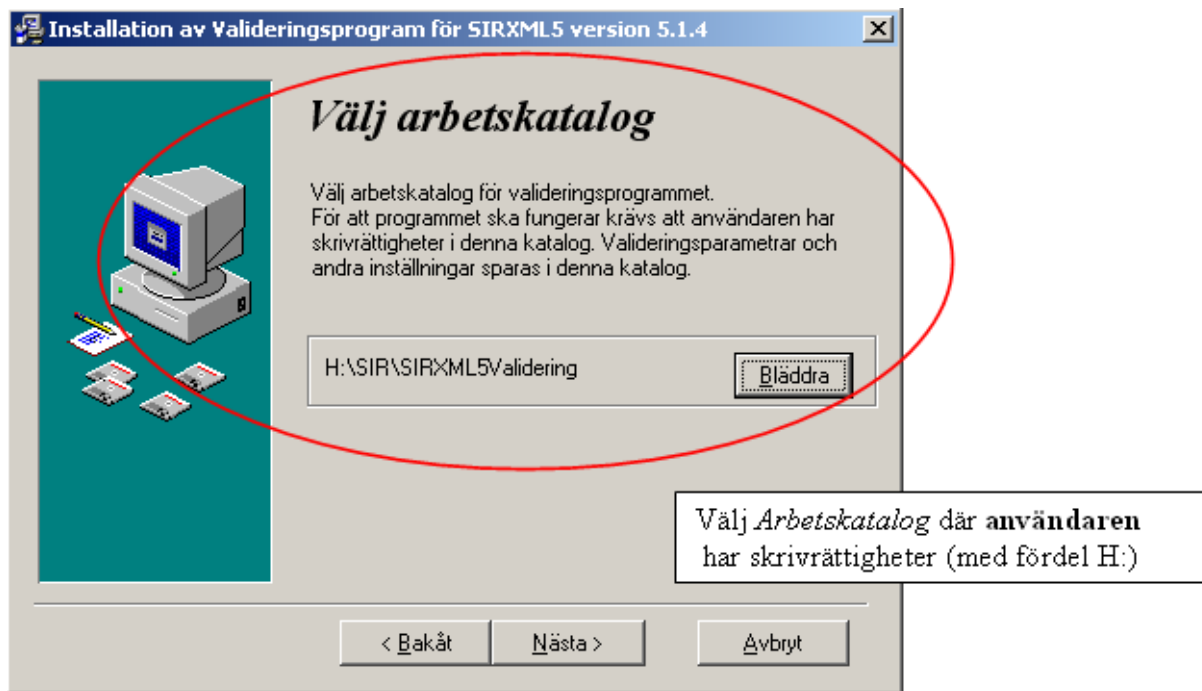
Installation av Valideringsprogram för SIRXML5 version 5.1.4

Välj arbetskatalog

Välj arbetskatalog för valideringsprogrammet.
För att programmet ska fungerar krävs att användaren har skrivrättigheter i denna katalog. Valideringsparametrar och andra inställningar sparas i denna katalog.

H:\SIR\SIRXML5Validering

Bläddra

Välj *Arbetskatalog* där **användaren** har skrivrättigheter (med fördel H:)

< Bakåt

Nästa >

Avbryt